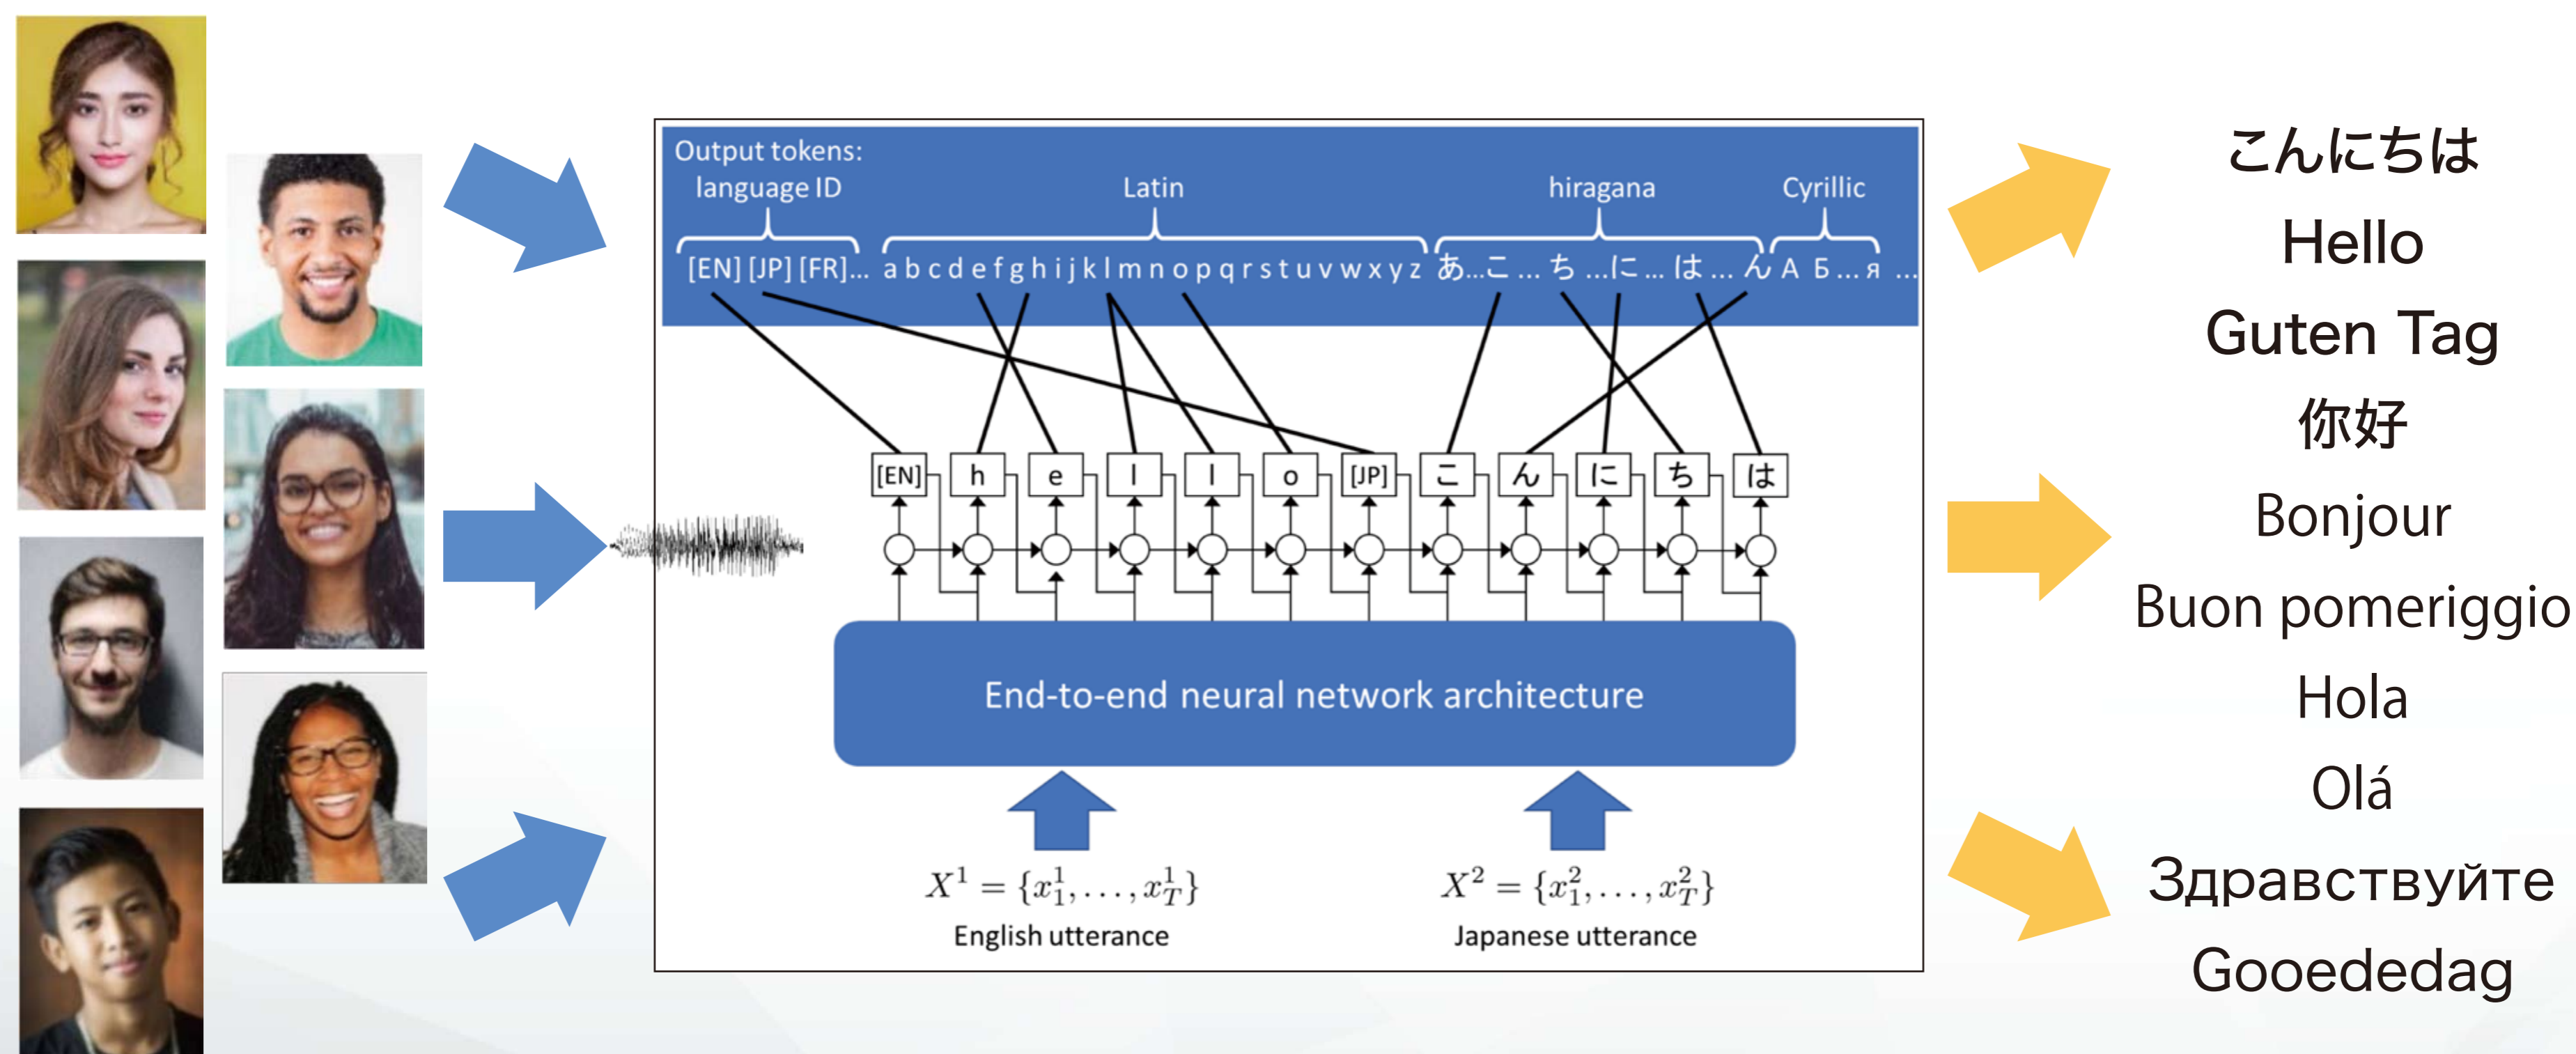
Output tokens:
language ID
Latin
hiragana
Cyrillic
[EN] [JP] [FR]... a b c d e f g h i j k l m n o p q r s t u v w x y z あ...こ ... ち ...に ... は ... ん A Б ... я ...

[EN] h e l l o [JP] こ ん に ち は

End-to-end neural network architecture

$X^1 = \{x_1^1, \ldots, x_T^1\}$
English utterance

$X^2 = \{x_1^2, \ldots, x_T^2\}$
Japanese utterance

こんにちは
Hello
Guten Tag
你好
Bonjour
Buon pomeriggio
Hola
Olá
Здравствуйте
Gooededag